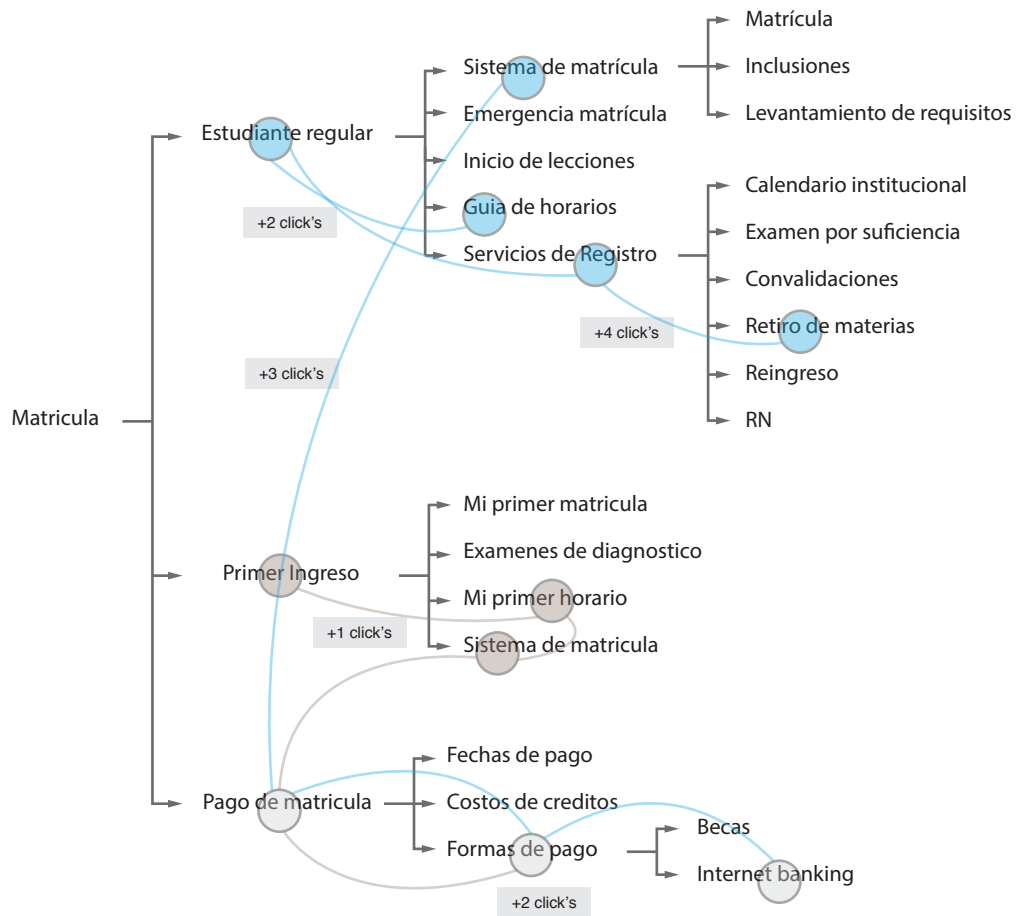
Matricula

Estudiante regular

Sistema de matrícula

Matrícula

Inclusiones

Levantamiento de requisitos

Emergencia matrícula

Inicio de lecciones

Guia de horarios

Servicios de Registro

Calendario institucional

Examen por suficiencia

Convalidaciones

Retiro de materias

Reingreso

RN

+2 click's

+4 click's

+3 click's

Primer Ingreso

Mi primer matricula

Examenes de diagnostico

Mi primer horario

Sistema de matricula

+1 click's

Pago de matricula

Fechas de pago

Costos de creditos

Formas de pago

Becas

Internet banking

+2 click's